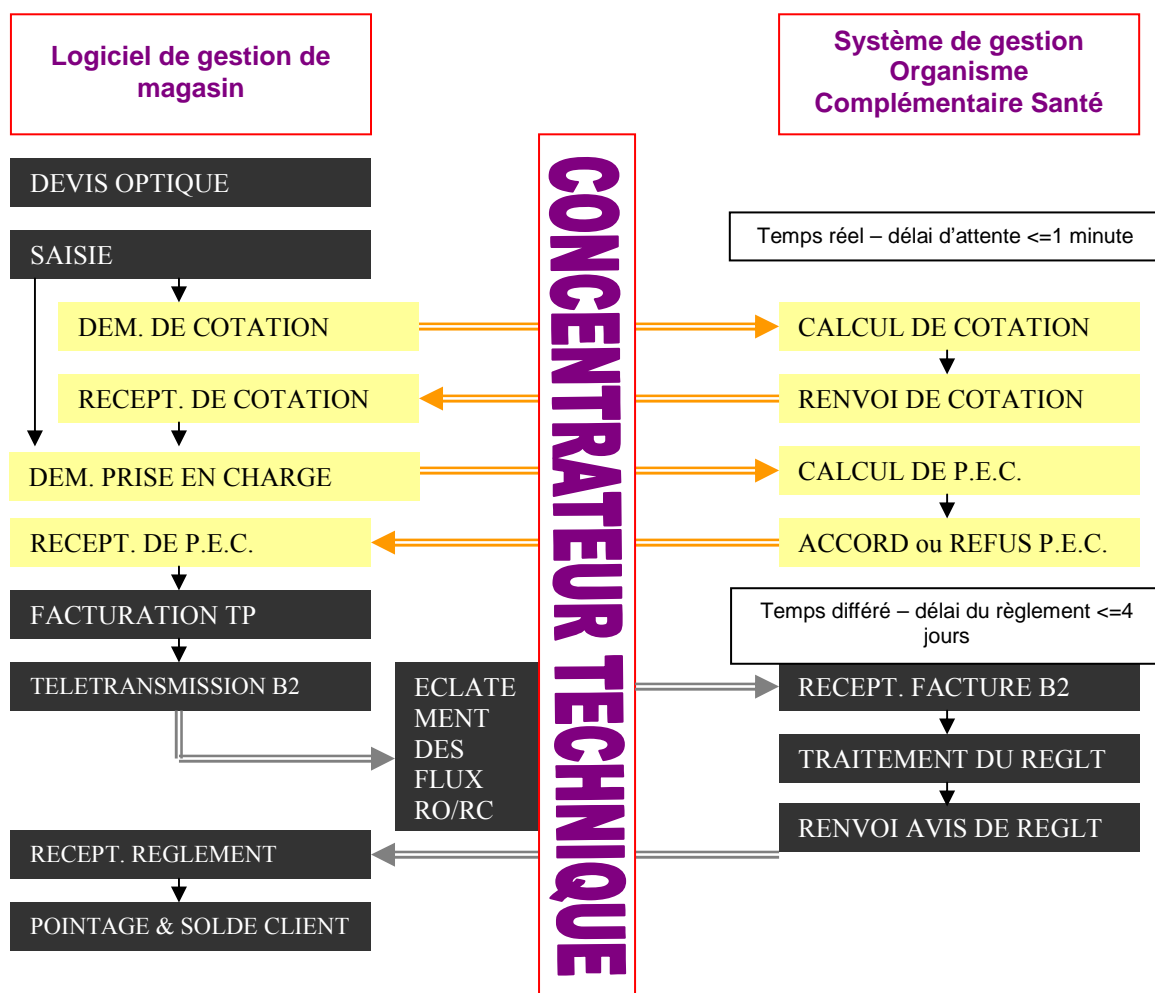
Logiciel de gestion de magasin

Système de gestion Organisme Complémentaire Santé

CONCENTRATEUR TECHNIQUE

DEVIS OPTIQUE

SAISIE

Temps réel – délai d'attente <=1 minute

DEM. DE COTATION

CALCUL DE COTATION

RECEPT. DE COTATION

RENVOI DE COTATION

DEM. PRISE EN CHARGE

CALCUL DE P.E.C.

RECEPT. DE P.E.C.

ACCORD ou REFUS P.E.C.

FACTURATION TP

Temps différé – délai du règlement <=4 jours

TELETRANSMISSION B2

ECLATEMENT DES FLUX RO/RC

RECEPT. FACTURE B2

TRAITEMENT DU REGLT

RENVOI AVIS DE REGLT

RECEPT. REGLEMENT

POINTAGE & SOLDE CLIENT